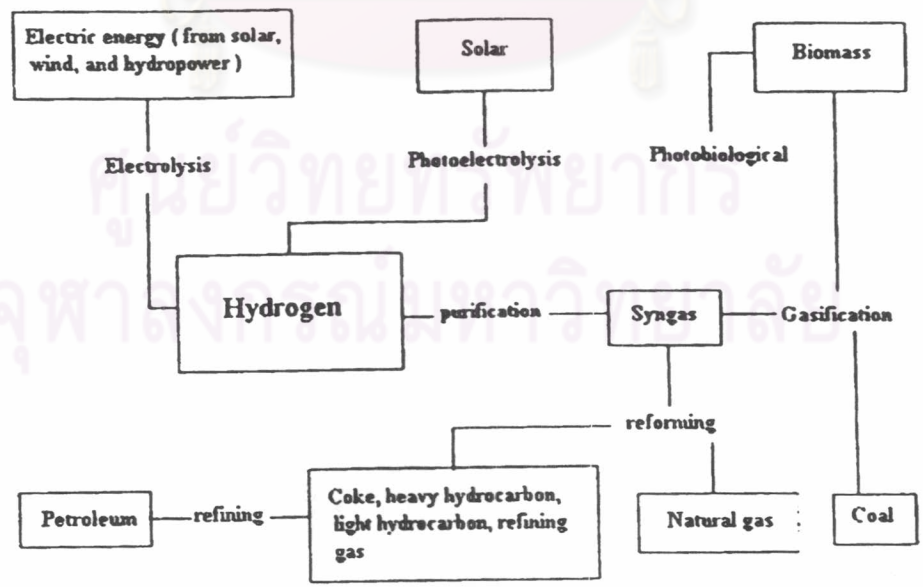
ศูนย์วิทยทรัพยากร
จุฬาลงกรณ์มหาวิทยาลัย

Electric energy ( from solar, wind, and hydropower )

Solar

Biomass

Electrolysis

Photoelectrolysis

Photobiological

Hydrogen

purification

Syngas

Gasification

reforming

Petroleum

refining

Coke, heavy hydrocarbon, light hydrocarbon, refining gas

Natural gas

Coal